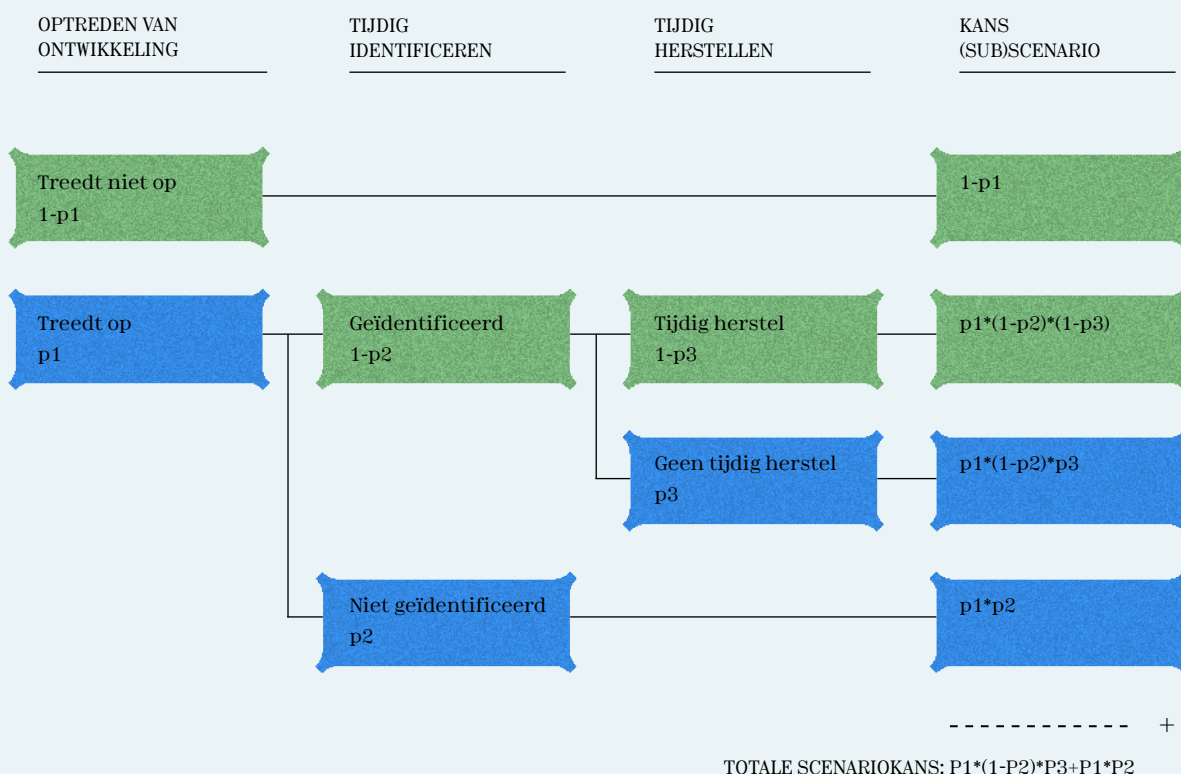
OPTREDEN VAN ONTWIKKELING

TIJDIG IDENTIFICEREN

TIJDIG HERSTELLEN

KANS (SUB)SCENARIO

Treedt niet op
1-p1

1-p1

Treedt op
p1

Geïdentificeerd
1-p2

Tijdig herstel
1-p3

p1*(1-p2)*(1-p3)

Geen tijdig herstel
p3

p1*(1-p2)*p3

Niet geïdentificeerd
p2

p1*p2

- - - - - - - - - - - - +

TOTALE SCENARIOKANS: P1*(1-P2)*P3+P1*P2